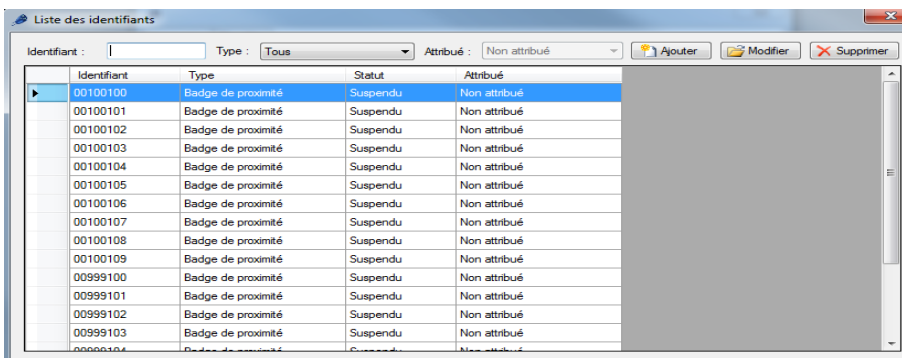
Liste des identifiants

Identifiant : Type : Tous Attribué : Non attribué Ajouter Modifier Supprimer

| Identifiant | Type | Statut | Attribué |
|---|---|---|---|
| 00100100 | Badge de proximité | Suspendu | Non attribué |
| 00100101 | Badge de proximité | Suspendu | Non attribué |
| 00100102 | Badge de proximité | Suspendu | Non attribué |
| 00100103 | Badge de proximité | Suspendu | Non attribué |
| 00100104 | Badge de proximité | Suspendu | Non attribué |
| 00100105 | Badge de proximité | Suspendu | Non attribué |
| 00100106 | Badge de proximité | Suspendu | Non attribué |
| 00100107 | Badge de proximité | Suspendu | Non attribué |
| 00100108 | Badge de proximité | Suspendu | Non attribué |
| 00100109 | Badge de proximité | Suspendu | Non attribué |
| 00999100 | Badge de proximité | Suspendu | Non attribué |
| 00999101 | Badge de proximité | Suspendu | Non attribué |
| 00999102 | Badge de proximité | Suspendu | Non attribué |
| 00999103 | Badge de proximité | Suspendu | Non attribué |
| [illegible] | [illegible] | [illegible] | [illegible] |